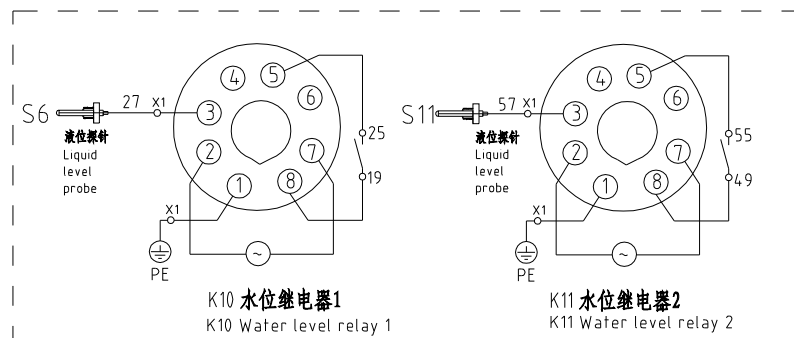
S6
27
X1
3
4
5
6
2
7
1
8
25
19
液位探针
Liquid level probe
X1
PE
~
K10 水位继电器1
K10 Water level relay 1

S11
57
X1
3
4
5
6
2
7
1
8
55
49
液位探针
Liquid level probe
X1
PE
~
K11 水位继电器2
K11 Water level relay 2